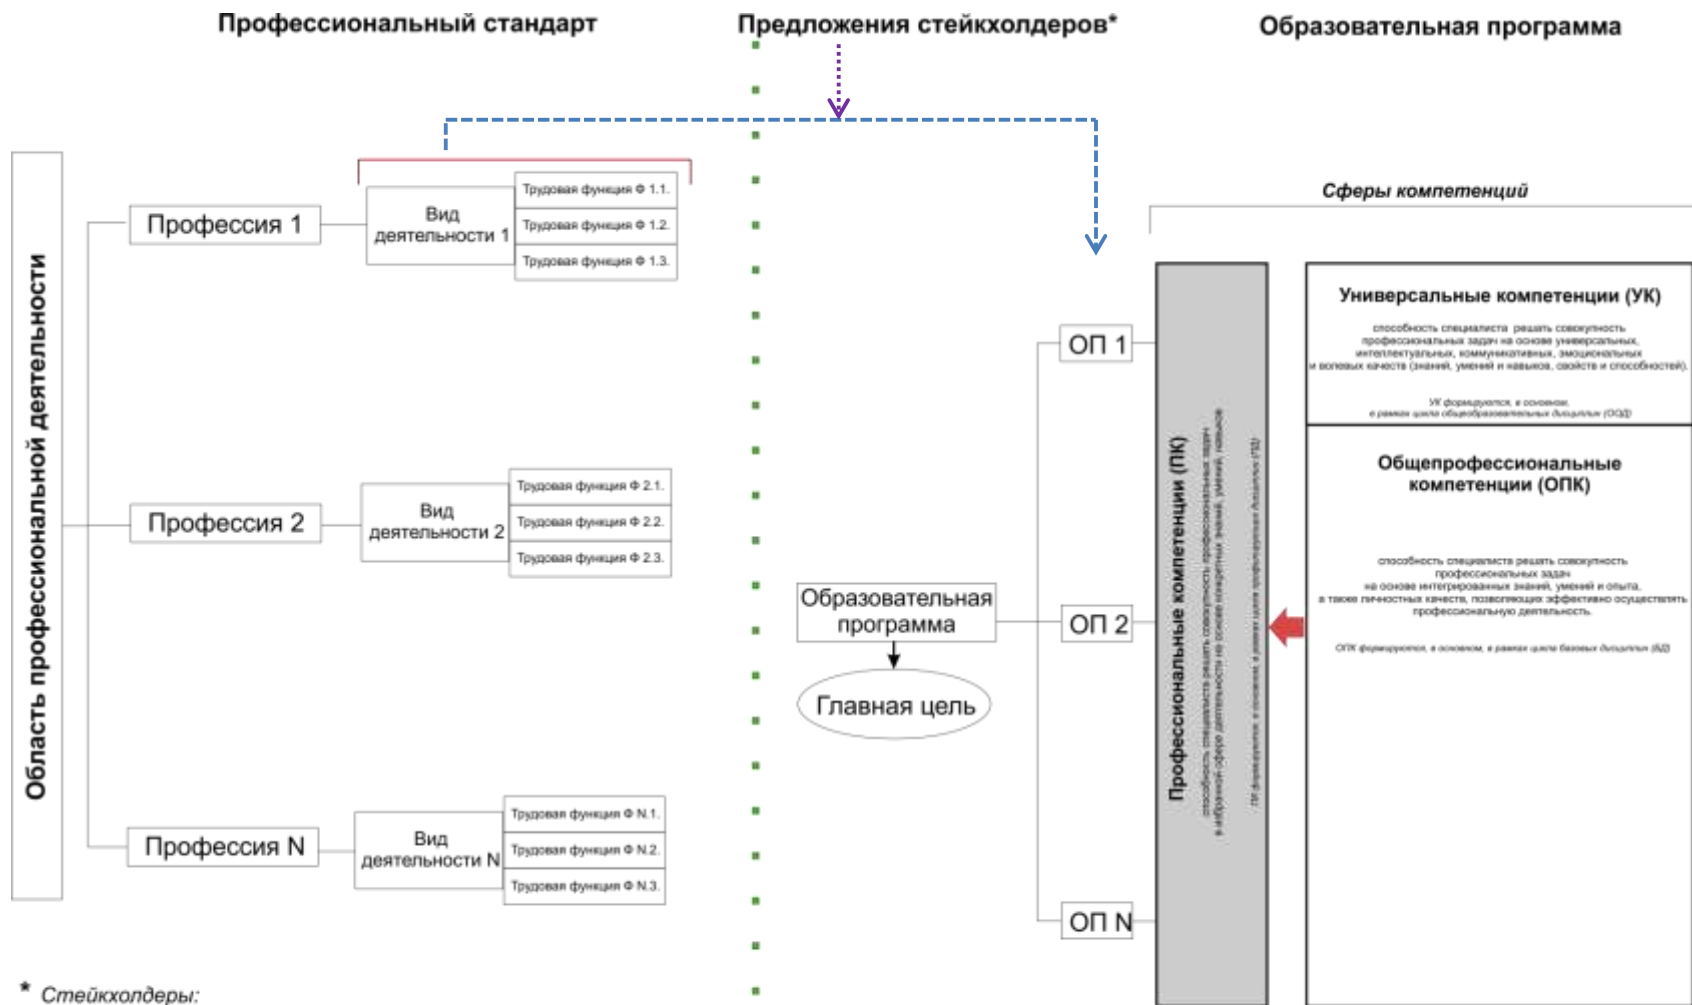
Профессиональный стандарт

Предложения стейкхолдеров*

Образовательная программа

Область профессиональной деятельности

Профессия 1

Вид деятельности 1

Трудовая функция Ф 1.1.

Трудовая функция Ф 1.2.

Трудовая функция Ф 1.3.

Профессия 2

Вид деятельности 2

Трудовая функция Ф 2.1.

Трудовая функция Ф 2.2.

Трудовая функция Ф 2.3.

Профессия N

Вид деятельности N

Трудовая функция Ф N.1.

Трудовая функция Ф N.2.

Трудовая функция Ф N.3.

Образовательная программа

Главная цель

ОП 1

ОП 2

ОП N

Сферы компетенций

Профессиональные компетенции (ПК)

способность специалиста решать совокупность профессиональных задач в избранной сфере деятельности на основе конкретных знаний, умений, навыков

ПК формируются, в основном, в рамках цикла профильных дисциплин (ПД)

Универсальные компетенции (УК)

способность специалиста решать совокупность профессиональных задач на основе универсальных, интеллектуальных, коммуникативных, эмоциональных и волевых качеств (знаний, умений и навыков, свойств и способностей).

УК формируются, в основном, в рамках цикла общеобразовательных дисциплин (ООД)

Общепрофессиональные компетенции (ОПК)

способность специалиста решать совокупность профессиональных задач на основе интегрированных знаний, умений и опыта, а также личностных качеств, позволяющих эффективно осуществлять профессиональную деятельность.

ОПК формируются, в основном, в рамках цикла базовых дисциплин (БД)

* Стейкхолдеры: